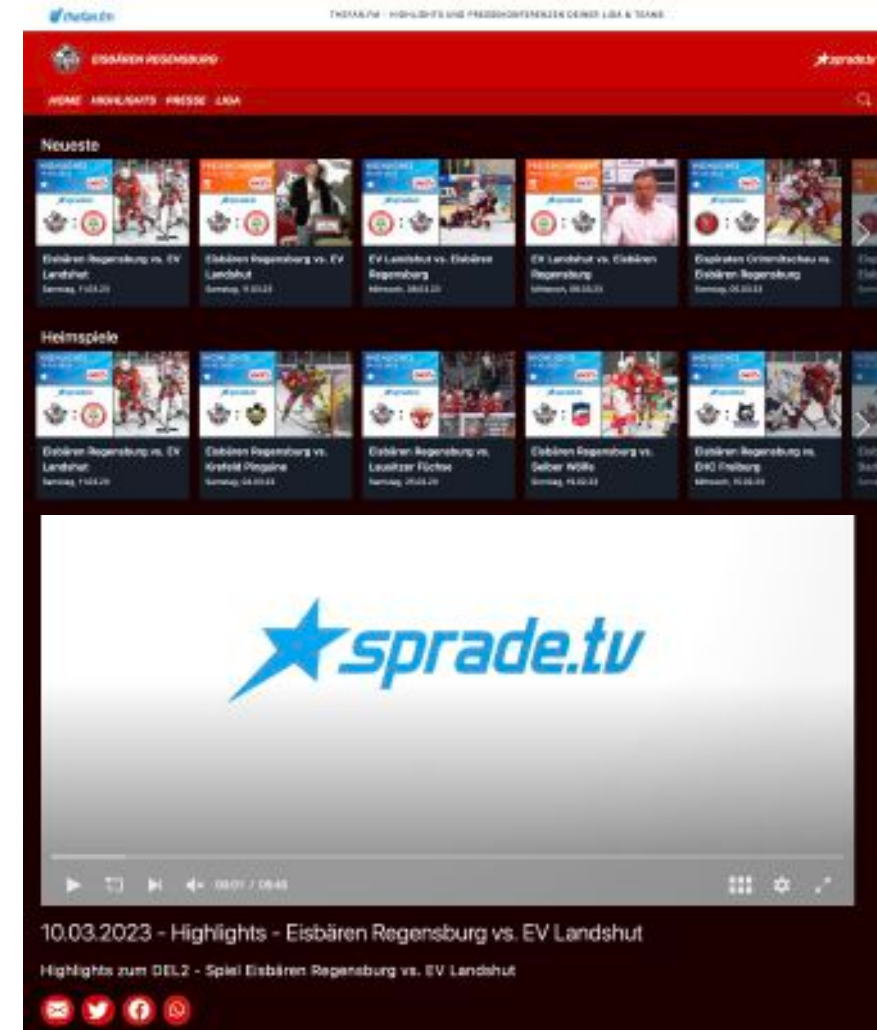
thefan.tv

THEFAN.TV · HIGHLIGHTS UND PRESSEKONFERENZEN DEINER LIGA & TEAMS

EISBÄREN REGENSBURG

sprade.tv

HOME HIGHLIGHTS PRESSE LIGA

Neueste

Eisbären Regensburg vs. EV Landshut
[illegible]

Eisbären Regensburg vs. EV Landshut
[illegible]

EV Landshut vs. Eisbären Regensburg
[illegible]

EV Landshut vs. Eisbären Regensburg
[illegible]

Eispiraten Crimmitschau vs. Eisbären Regensburg
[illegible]

Heimspiele

Eisbären Regensburg vs. EV Landshut
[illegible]

Eisbären Regensburg vs. Krefeld Pinguine
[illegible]

Eisbären Regensburg vs. Lausitzer Füchse
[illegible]

Eisbären Regensburg vs. Selber Wölfe
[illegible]

Eisbären Regensburg vs. EHC Freiburg
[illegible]

sprade.tv

00:01 / 08:45

10.03.2023 - Highlights - Eisbären Regensburg vs. EV Landshut

Highlights zum DEL2 - Spiel Eisbären Regensburg vs. EV Landshut